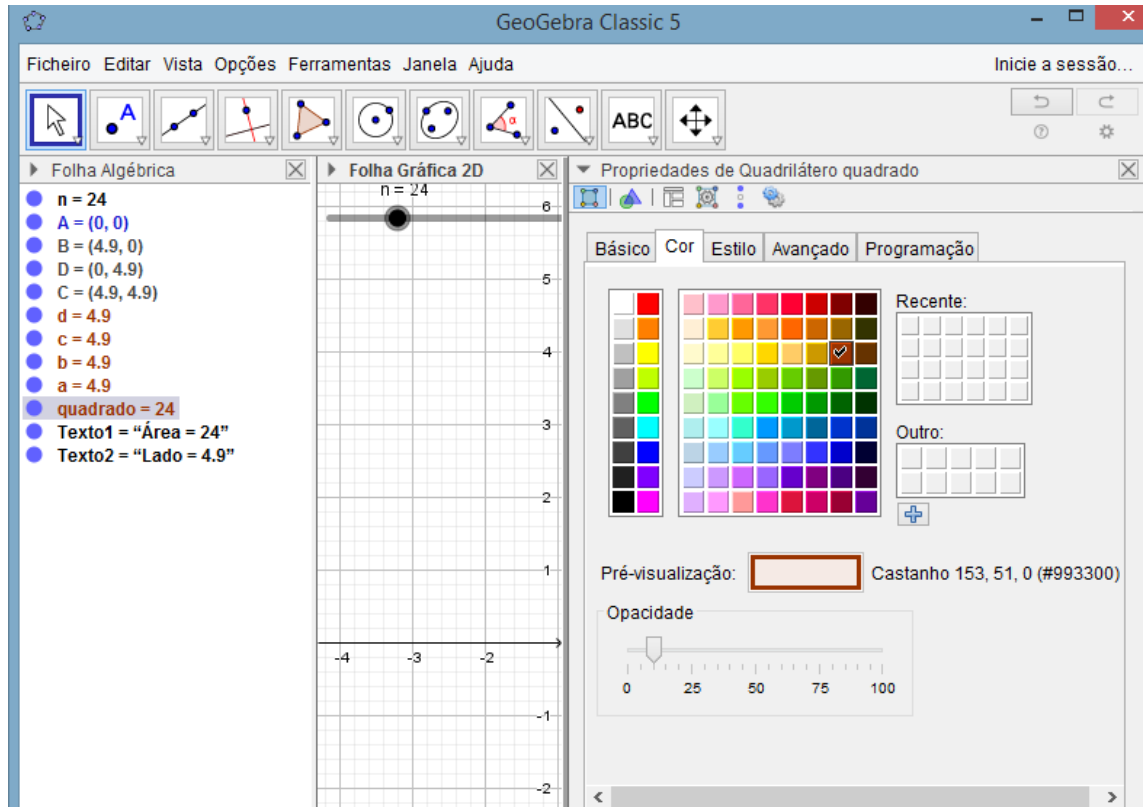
GeoGebra Classic 5

Ficheiro Editar Vista Opções Ferramentas Janela Ajuda

Inicie a sessão...

ABC

Folha Algébrica

n = 24
A = (0, 0)
B = (4.9, 0)
D = (0, 4.9)
C = (4.9, 4.9)
d = 4.9
c = 4.9
b = 4.9
a = 4.9
quadrado = 24
Texto1 = “Área = 24”
Texto2 = “Lado = 4.9”

Folha Gráfica 2D

n = 24

6
5
4
3
2
1
-4 -3 -2
-1
-2

Propriedades de Quadrilátero quadrado

Básico Cor Estilo Avançado Programação

Recente:

Outro:

Pré-visualização: Castanho 153, 51, 0 (#993300)

Opacidade

0 25 50 75 100